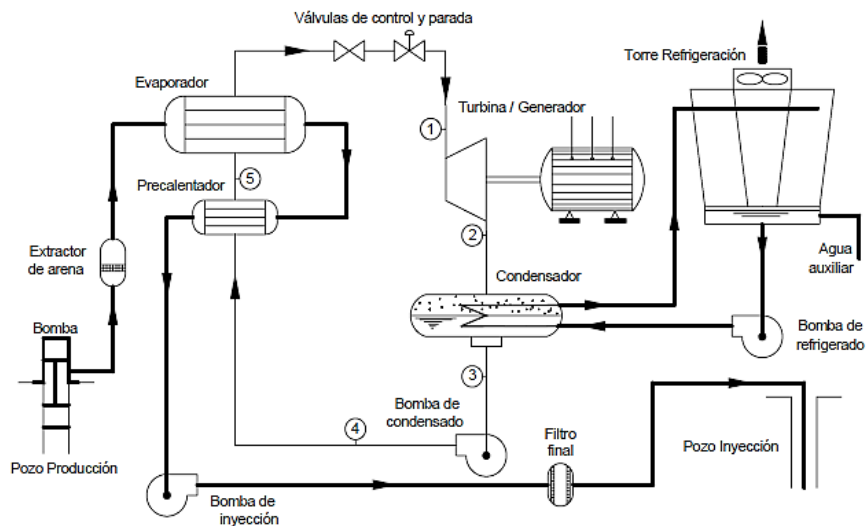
Válvulas de control y parada

Torre Refrigeración

Evaporador

Turbina / Generador

1

5

Precalentador

2

Extractor de arena

Agua auxiliar

Condensador

Bomba

Bomba de refrigerado

3

Bomba de condensado

4

Filtro final

Pozo Inyección

Pozo Producción

Bomba de inyección